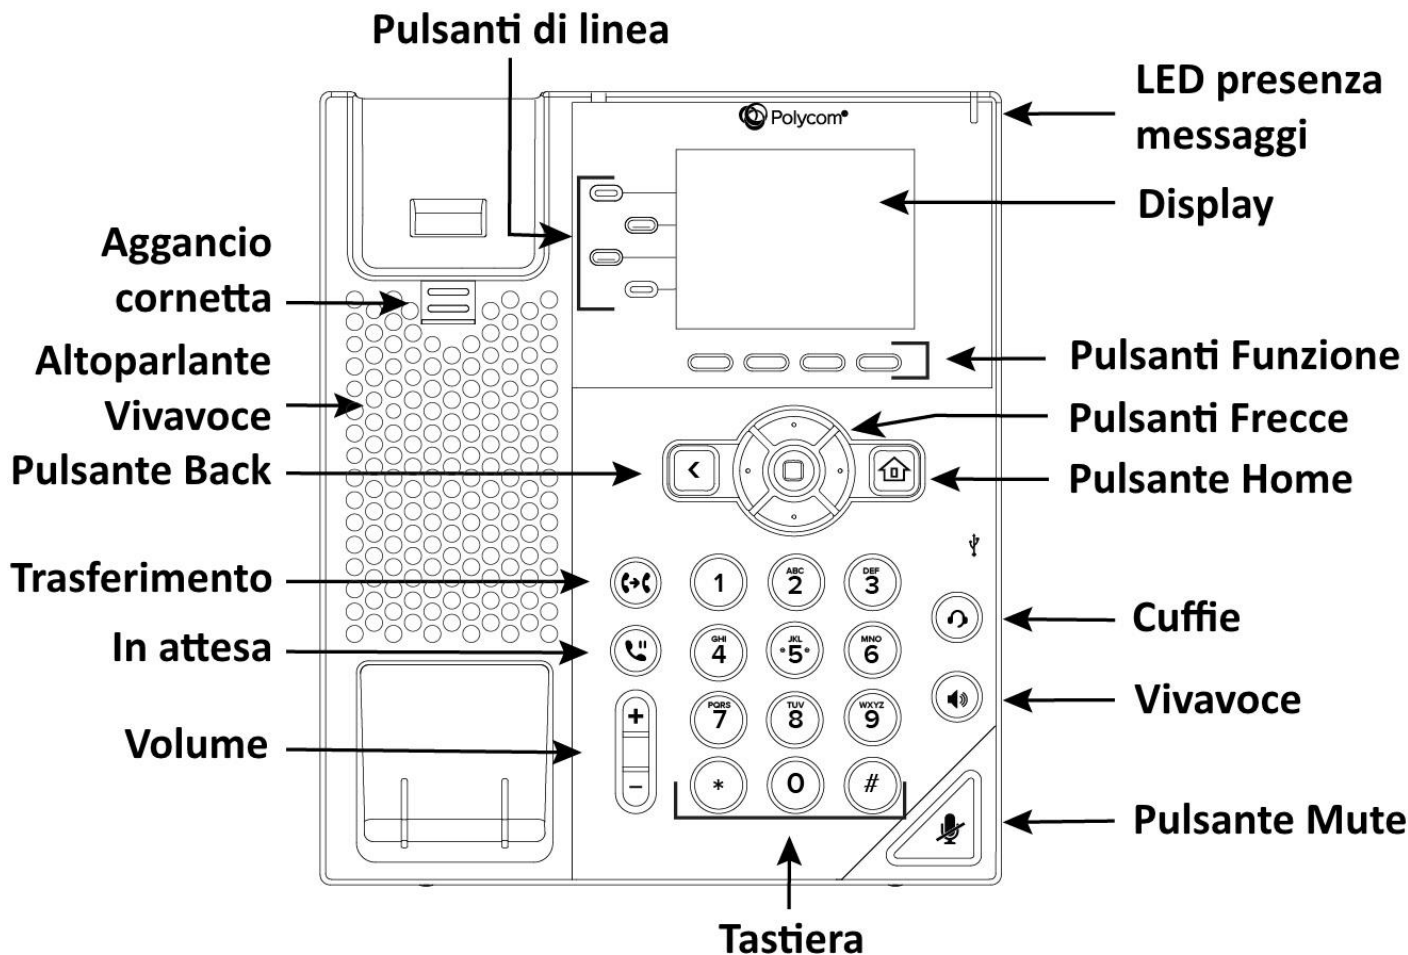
Pulsanti di linea

LED presenza messaggi

Polycom®

Display

Aggancio cornetta

Altoparlante Vivavoce

Pulsanti Funzione

Pulsanti Frecce

Pulsante Back

Pulsante Home

Trasferimento

1

ABC 2

DEF 3

Cuffie

In attesa

GHI 4

JKL 5

MNO 6

Vivavoce

PQRS 7

TUV 8

WXYZ 9

+

Volume

–

\*

0

#

Pulsante Mute

Tastiera